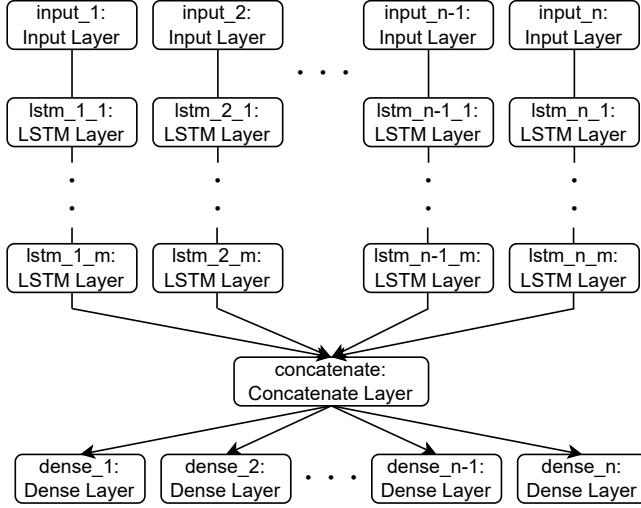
input_1:
Input Layer

input_2:
Input Layer

. . .

input_n-1:
Input Layer

input_n:
Input Layer

lstm_1_1:
LSTM Layer

lstm_2_1:
LSTM Layer

lstm_n-1_1:
LSTM Layer

lstm_n_1:
LSTM Layer

lstm_1_m:
LSTM Layer

lstm_2_m:
LSTM Layer

lstm_n-1_m:
LSTM Layer

lstm_n_m:
LSTM Layer

concatenate:
Concatenate Layer

dense_1:
Dense Layer

dense_2:
Dense Layer

. . .

dense_n-1:
Dense Layer

dense_n:
Dense Layer